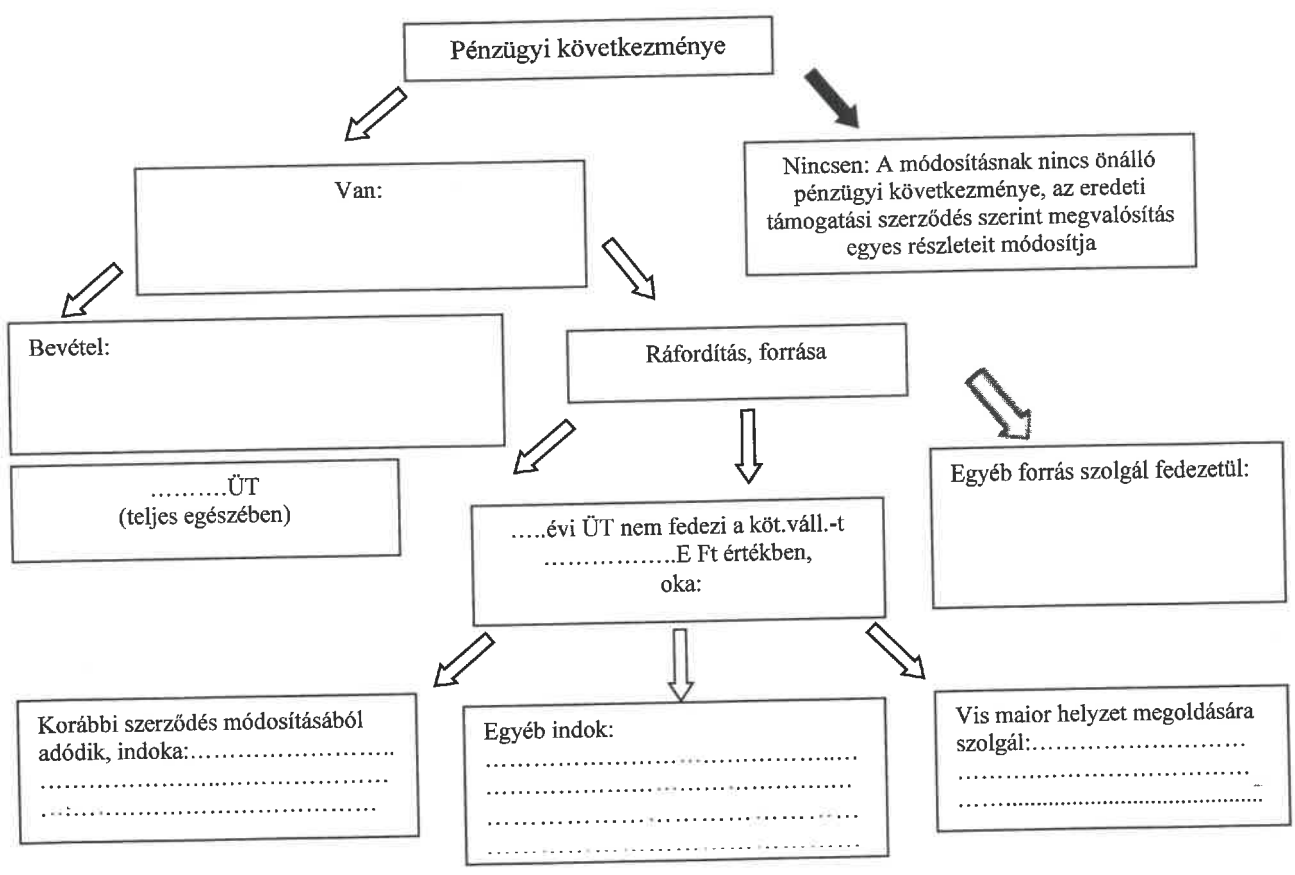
Pénzügyi következménye

Van:

Nincsen: A módosításnak nincs önálló pénzügyi következménye, az eredeti támogatási szerződés szerint megvalósítás egyes részleteit módosítja

Bevétel:

Ráfordítás, forrása

Egyéb forrás szolgál fedezetül:

……….ÜT
(teljes egészében)

…..évi ÜT nem fedezi a köt.váll.-t
……………..E Ft értékben,
oka:

Korábbi szerződés módosításából adódik, indoka:……………………..
……………………………………
……………………………………

Egyéb indok:
……………………………………
……………………………………
……………………………………
……………………………………

Vis maior helyzet megoldására szolgál:……………………
……………………………
……………………………